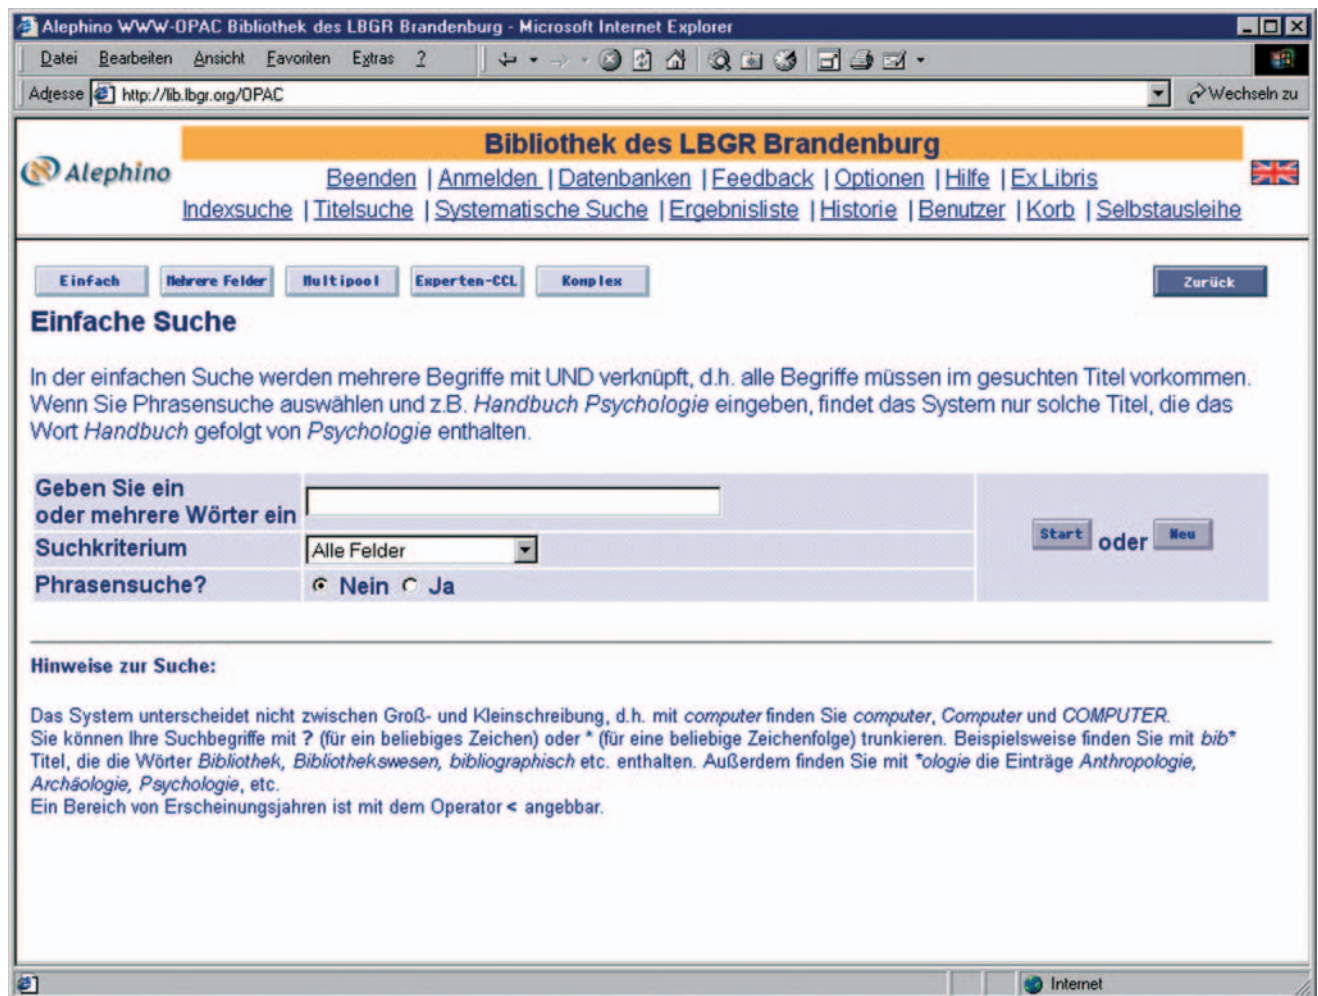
Alephino WWW-OPAC Bibliothek des LBGR Brandenburg - Microsoft Internet Explorer

Datei Bearbeiten Ansicht Favoriten Extras ?

Adresse http://lib.lbgr.org/OPAC

Wechseln zu

Alephino

Bibliothek des LBGR Brandenburg

Beenden | Anmelden | Datenbanken | Feedback | Optionen | Hilfe | Ex Libris

Indexsuche | Titelsuche | Systematische Suche | Ergebnisliste | Historie | Benutzer | Korb | Selbstausleihe

Einfach Mehrere Felder Multipool Experten-CCL Komplex

Zurück

Einfache Suche

In der einfachen Suche werden mehrere Begriffe mit UND verknüpft, d.h. alle Begriffe müssen im gesuchten Titel vorkommen. Wenn Sie Phrasensuche auswählen und z.B. Handbuch Psychologie eingeben, findet das System nur solche Titel, die das Wort Handbuch gefolgt von Psychologie enthalten.

Geben Sie ein oder mehrere Wörter ein

Suchkriterium Alle Felder

Phrasensuche? Nein Ja

Start oder Neu

Hinweise zur Suche:

Das System unterscheidet nicht zwischen Groß- und Kleinschreibung, d.h. mit computer finden Sie computer, Computer und COMPUTER.
Sie können Ihre Suchbegriffe mit ? (für ein beliebiges Zeichen) oder * (für eine beliebige Zeichenfolge) trunkieren. Beispielsweise finden Sie mit bib* Titel, die die Wörter Bibliothek, Bibliothekswesen, bibliographisch etc. enthalten. Außerdem finden Sie mit *ologie die Einträge Anthropologie, Archäologie, Psychologie, etc.
Ein Bereich von Erscheinungsjahren ist mit dem Operator < angebbar.

Internet